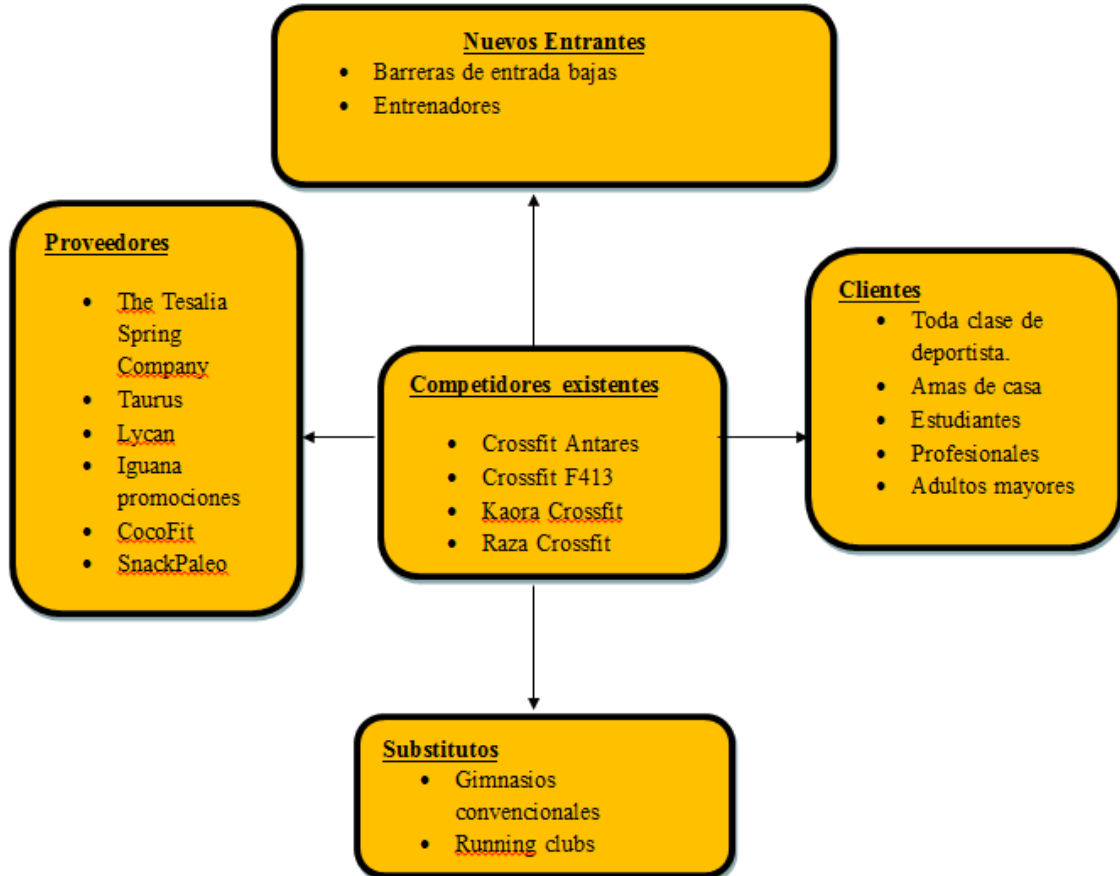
**Nuevos Entrantes**
- Barreras de entrada bajas
- Entrenadores

**Proveedores**
- The Tesalia Spring Company
- Taurus
- Lycan
- Iguana promociones
- CocoFit
- SnackPaleo

**Competidores existentes**
- Crossfit Antares
- Crossfit F413
- Kaora Crossfit
- Raza Crossfit

**Clientes**
- Toda clase de deportista.
- Amas de casa
- Estudiantes
- Profesionales
- Adultos mayores

**Substitutos**
- Gimnasios convencionales
- Running clubs